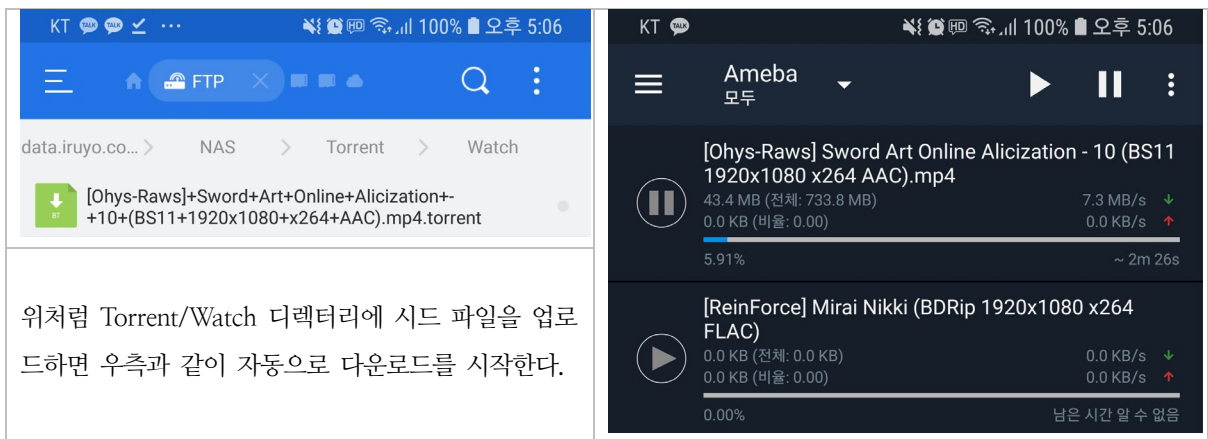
KT TALK TALK ··· 100% 오후 5:06

FTP

data.iruyo.co... > NAS > Torrent > Watch

BT

[Ohys-Raws]+Sword+Art+Online+Alicization+-+10+(BS11+1920x1080+x264+AAC).mp4.torrent

위처럼 Torrent/Watch 디렉터리에 시드 파일을 업로드하면 우측과 같이 자동으로 다운로드를 시작한다.

KT TALK 100% 오후 5:06

Ameba
모두

[Ohys-Raws] Sword Art Online Alicization - 10 (BS11 1920x1080 x264 AAC).mp4
43.4 MB (전체: 733.8 MB) 7.3 MB/s
0.0 KB (비율: 0.00) 0.0 KB/s
5.91% ~ 2m 26s

[ReinForce] Mirai Nikki (BDRip 1920x1080 x264 FLAC)
0.0 KB (전체: 0.0 KB) 0.0 KB/s
0.0 KB (비율: 0.00) 0.0 KB/s
0.00% 남은 시간 알 수 없음